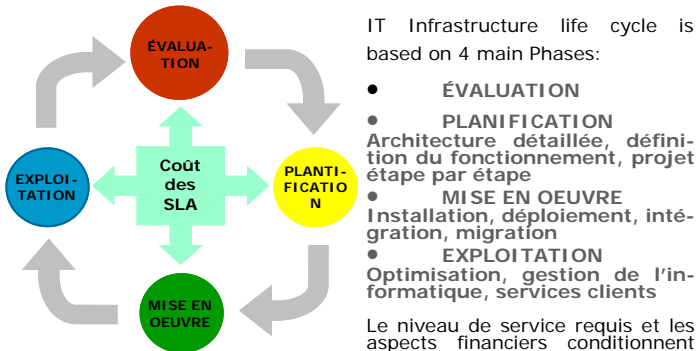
ÉVALUATION

PLANTIFICATION

MISE EN OEUVRE

EXPLOITATION

Coût des SLA

IT Infrastructure life cycle is based on 4 main Phases:

• ÉVALUATION

• PLANIFICATION
Architecture détaillée, définition du fonctionnement, projet étape par étape

• MISE EN OEUVRE
Installation, déploiement, intégration, migration

• EXPLOITATION
Optimisation, gestion de l'informatique, services clients

Le niveau de service requis et les aspects financiers conditionnent